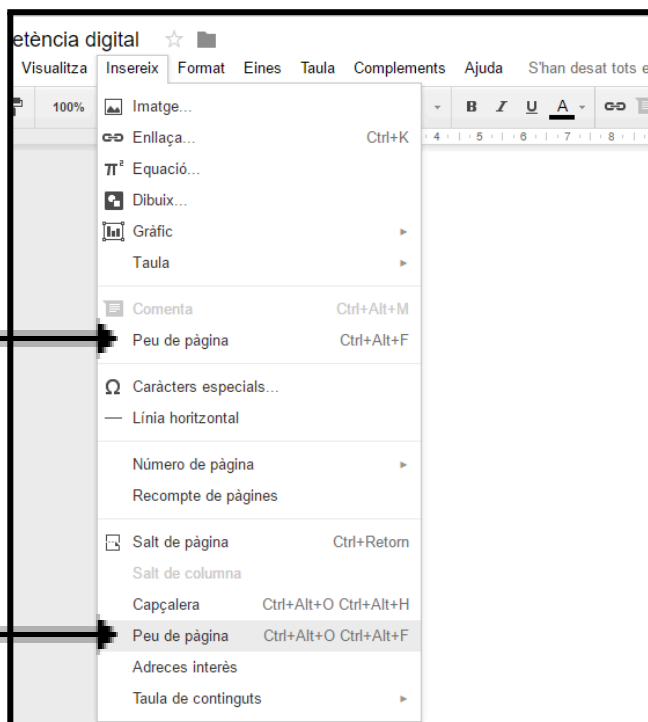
etència digital

Visualitza Insereix Format Eines Taula Complements Ajuda S'han desat tots e

100%

B I U A

Imatge...
Enllaça... Ctrl+K
Equació...
Dibuix...
Gràfic
Taula

Comenta Ctrl+Alt+M
Peu de pàgina Ctrl+Alt+F

Caràcters especials...
Línia horitzontal

Número de pàgina
Recompte de pàgines

Salt de pàgina Ctrl+Retorn
Salt de columna
Capçalera Ctrl+Alt+O Ctrl+Alt+H
Peu de pàgina Ctrl+Alt+O Ctrl+Alt+F
Adreces interès
Taula de continguts